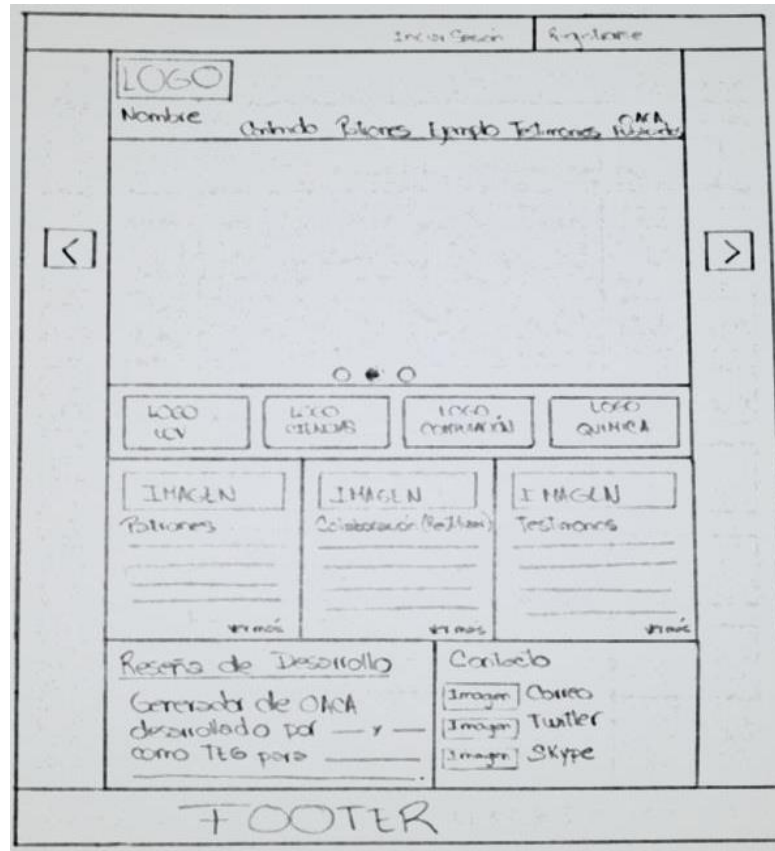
Iniciar Sesión | Regístrarse

LOGO

Nombre

Contenido Patrones Ejemplo Testimonios OACA Publicados

<

>

LOGO UCV

LOGO CIENCIAS

LOGO COMPUTACIÓN

LOGO QUIMICA

IMAGEN

Patrones

ver más

IMAGEN

Colaboración (Red Mam)

ver más

IMAGEN

Testimonios

ver más

Reseña de Desarrollo

Generador de OACA desarrollado por — y — como TEG para ———

Contacto

Imagen Correo

Imagen Twitter

Imagen Skype

FOOTER